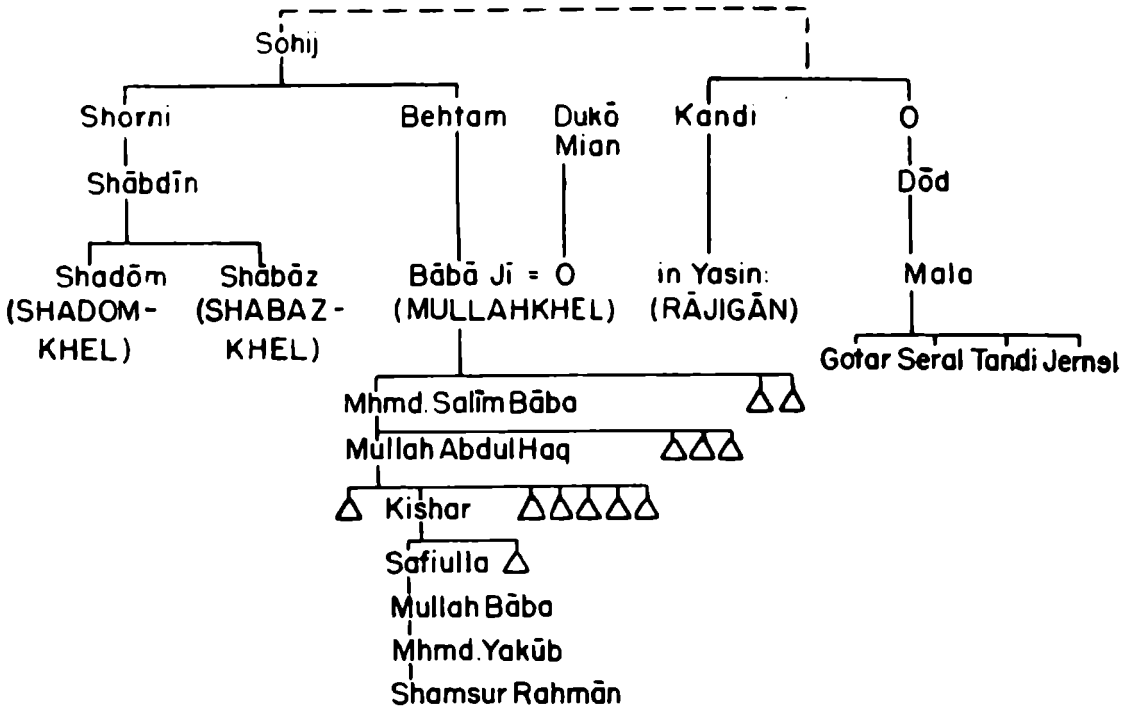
Sohij

Shorni

Shābdīn

Shadōm (SHADOMKHEL)

Shābāz (SHABAZKHEL)

Behtam

Dukō Mian

Bābā Jī = O (MULLAHKHEL)

Kandi

in Yasin: (RĀJIGĀN)

O

Dōd

Mala

Gotar Seral Tandi Jernal

Mhmd. Salīm Bāba

Mullah Abdul Haq

Kishar

Safiulla

Mullah Bāba

Mhmd. Yakūb

Shamsur Rahmān